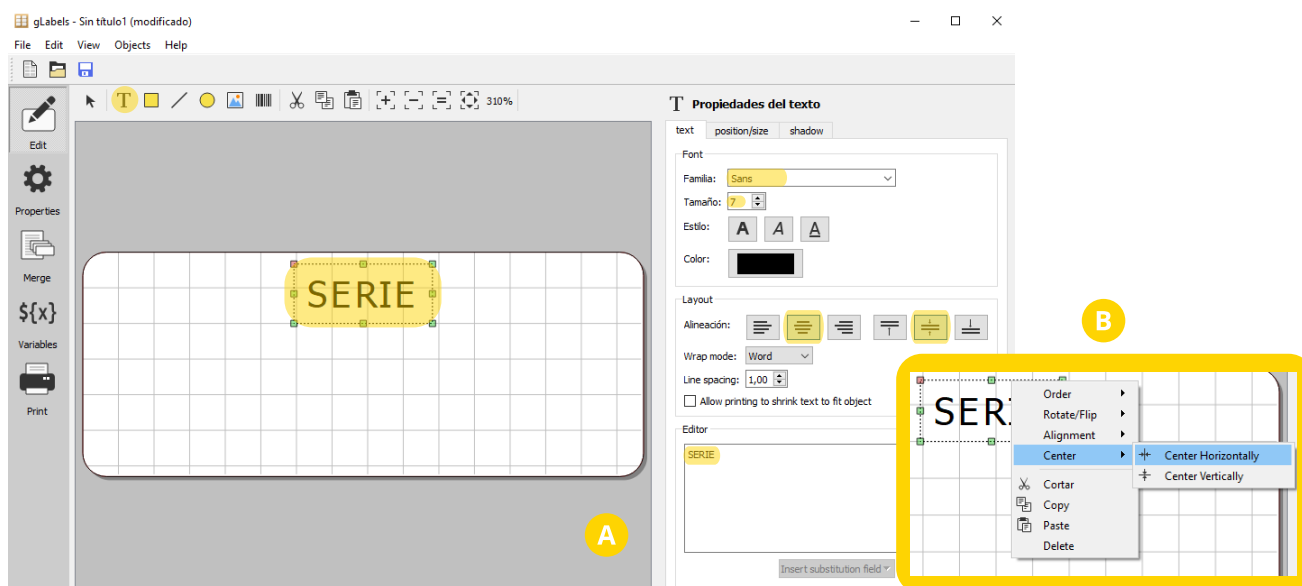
gLabels - Sin título1 (modificado)

File Edit View Objects Help

310%

Edit

Properties

Merge

${x}

Variables

Print

SERIE

A

Propiedades del texto

text position/size shadow

Font

Familia: Sans

Tamaño: 7

Estilo: A A A

Color:

Layout

Alineación:

Wrap mode: Word

Line spacing: 1,00

Allow printing to shrink text to fit object

Editor

SERIE

Insert substitution field

B

SERI

Order

Rotate/Flip

Alignment

Center

Center Horizontally

Center Vertically

Cortar

Copy

Paste

Delete